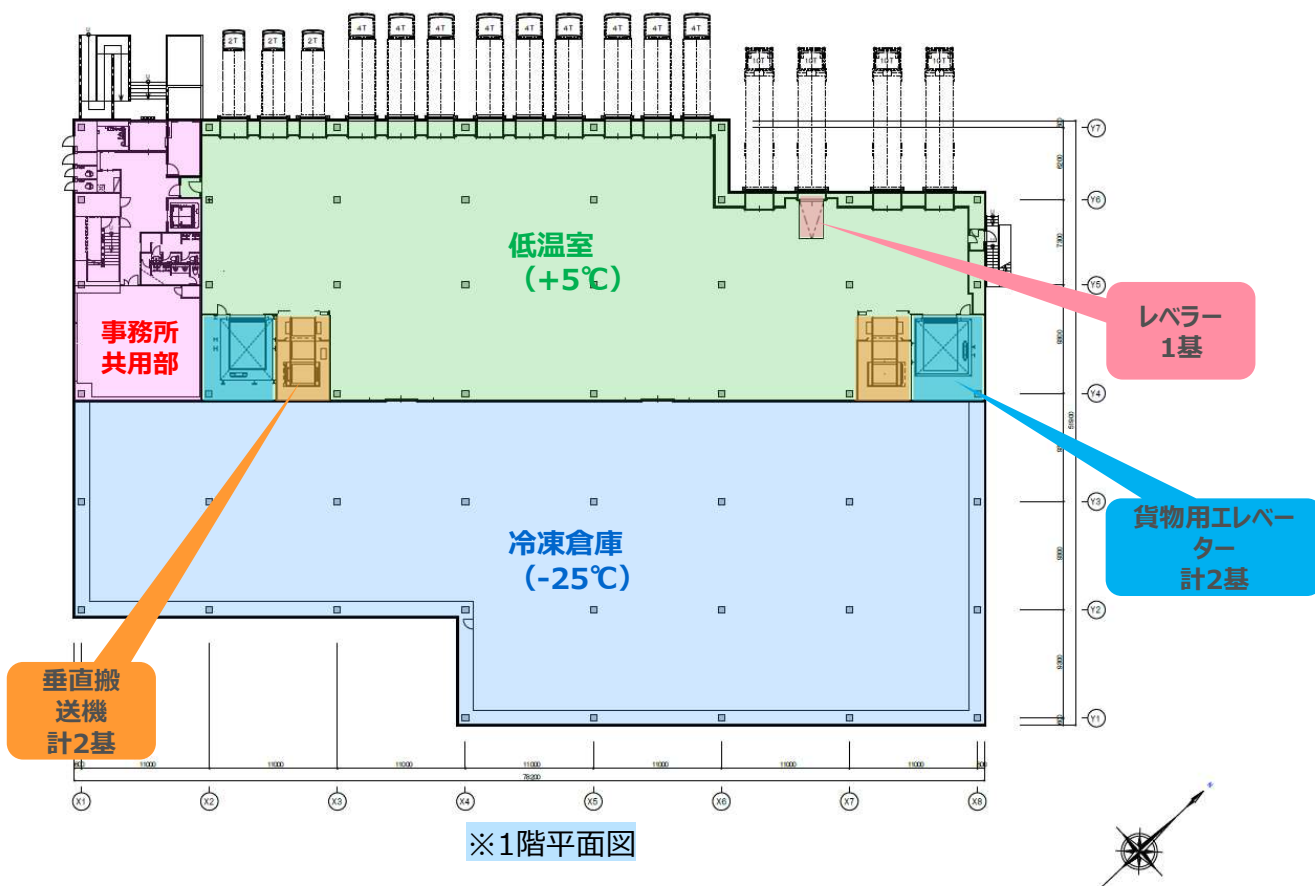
2T 2T 2T 4T 4T 4T 4T 4T 4T 4T 4T 4T 10T 10T 10T 10T

事務所
共用部

低温室
（+5℃）

レベラー
1基

貨物用エレベーター
計2基

冷凍倉庫
（-25℃）

垂直搬送機
計2基

Y7 Y6 Y5 Y4 Y3 Y2 Y1

X1 X2 X3 X4 X5 X6 X7 X8

11000 11000 11000 11000 11000 11000 11000
78,200

※1階平面図